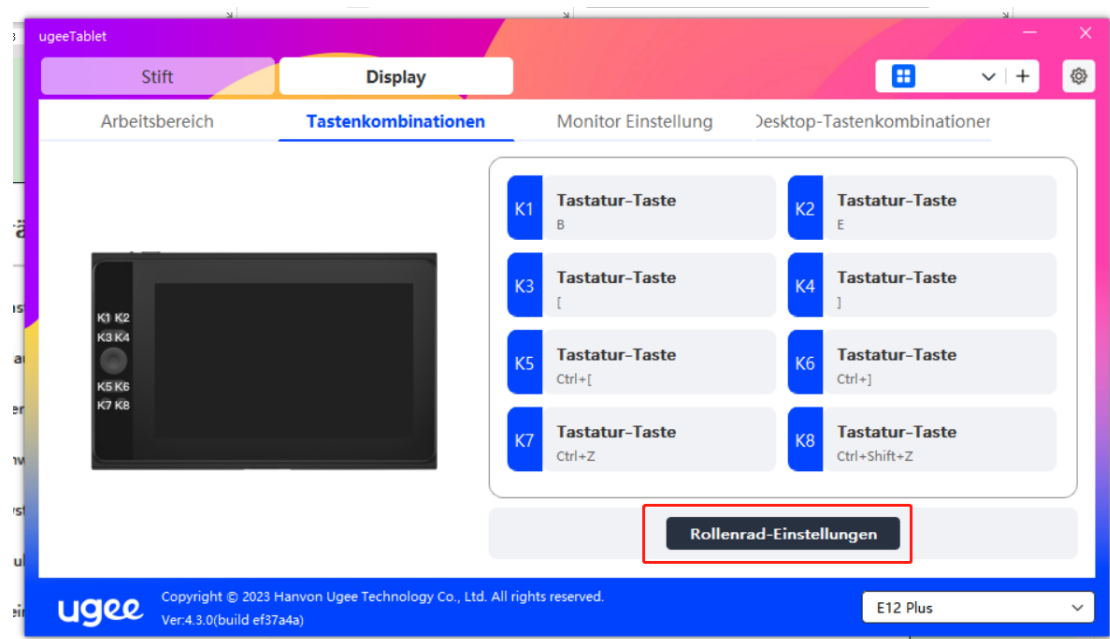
ugeeTablet

Stift
Display

Arbeitsbereich
Tastenkombinationen
Monitor Einstellung
Desktop-Tastenkombinationen

K1 K2
K3 K4
K5 K6
K7 K8

K1 Tastatur-Taste
B
K2 Tastatur-Taste
E
K3 Tastatur-Taste
[
K4 Tastatur-Taste
]
K5 Tastatur-Taste
Ctrl+[
K6 Tastatur-Taste
Ctrl+]
K7 Tastatur-Taste
Ctrl+Z
K8 Tastatur-Taste
Ctrl+Shift+Z

Rollenrad-Einstellungen

ugee
Copyright © 2023 Hanvon Ugee Technology Co., Ltd. All rights reserved.
Ver:4.3.0(build ef37a4a)

E12 Plus